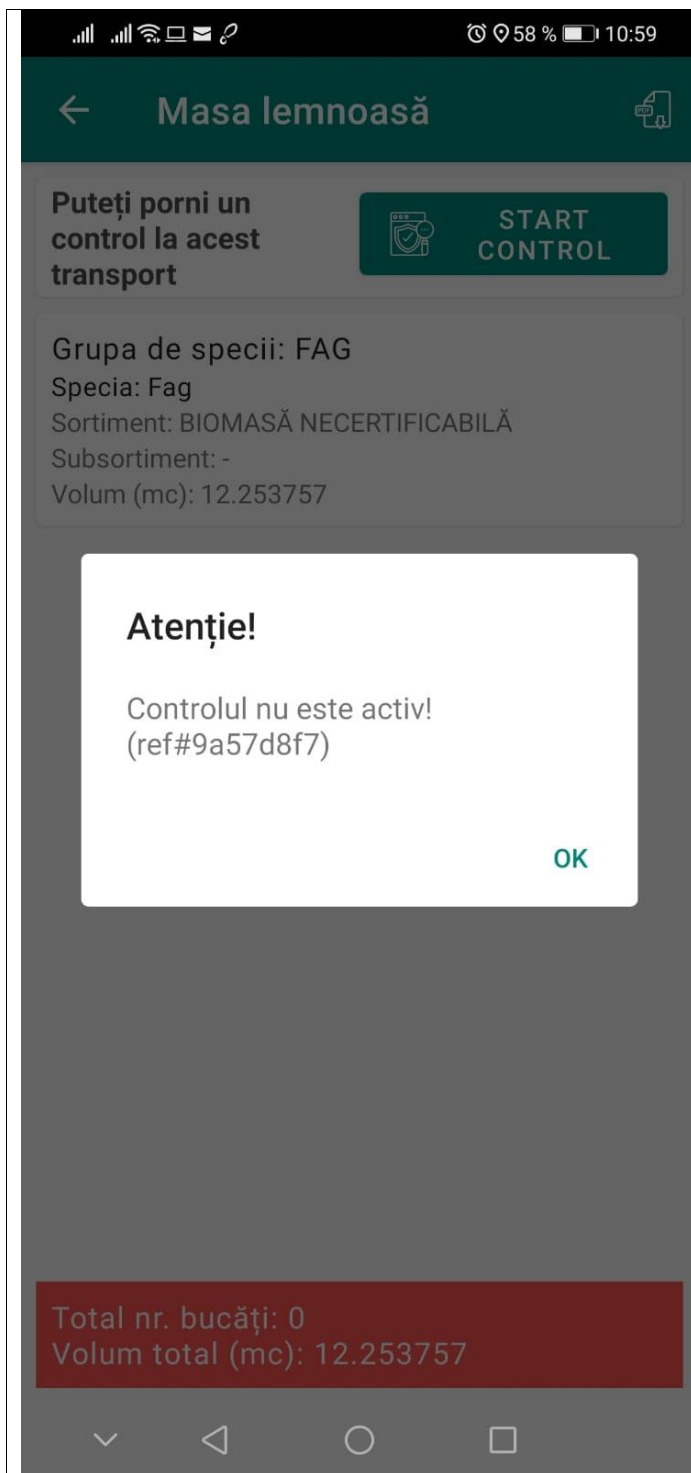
58 % 10:59

Masa lemnoasă

Puteți porni un control la acest transport

START CONTROL

Grupa de specii: FAG
Specia: Fag
Sortiment: BIOMASĂ NECERTIFICABILĂ
Subsortiment: -
Volum (mc): 12.253757

Atenție!

Controlul nu este activ! (ref#9a57d8f7)

OK

Total nr. bucăți: 0
Volum total (mc): 12.253757